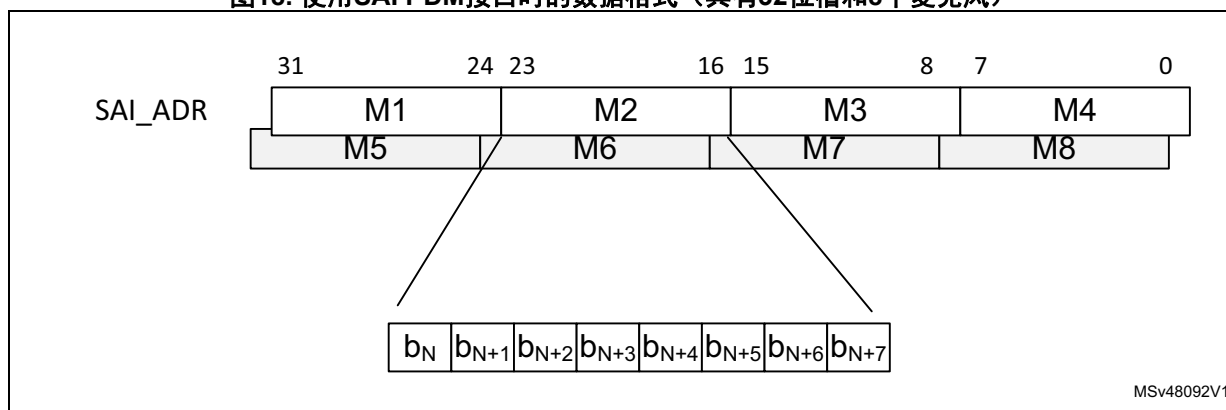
图16. 使用SAI PDM接口时的数据格式（具有32位宽和8个麦克风）

31 24 23 16 15 8 7 0

SAI_ADR

| M1 | M2 | M3 | M4 |
|---|---|---|---|
| M5 | M6 | M7 | M8 |

| $b_N$ | $b_{N+1}$ | $b_{N+2}$ | $b_{N+3}$ | $b_{N+4}$ | $b_{N+5}$ | $b_{N+6}$ | $b_{N+7}$ |
|---|---|---|---|---|---|---|---|

MSv48092V1